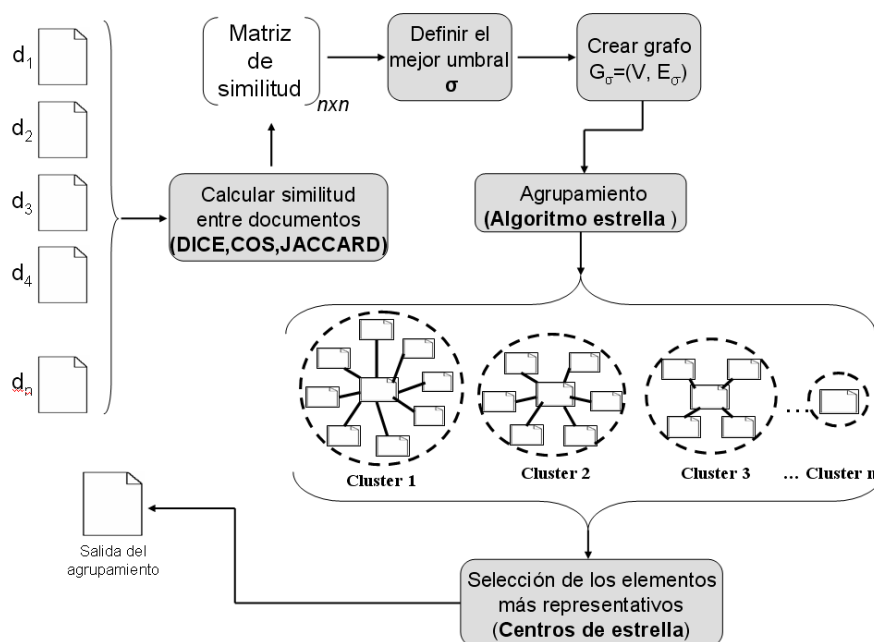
$d_1$

$d_2$

$d_3$

$d_4$

$d_n$

Matriz de similitud $_{nxn}$

Definir el mejor umbral **σ**

Crear grafo $G_σ=(V, E_σ)$

Calcular similitud entre documentos **(DICE,COS,JACCARD)**

Agrupamiento **(Algoritmo estrella )**

Cluster 1

Cluster 2

Cluster 3

… Cluster m

Salida del agrupamiento

Selección de los elementos más representativos (**Centros de estrella**)